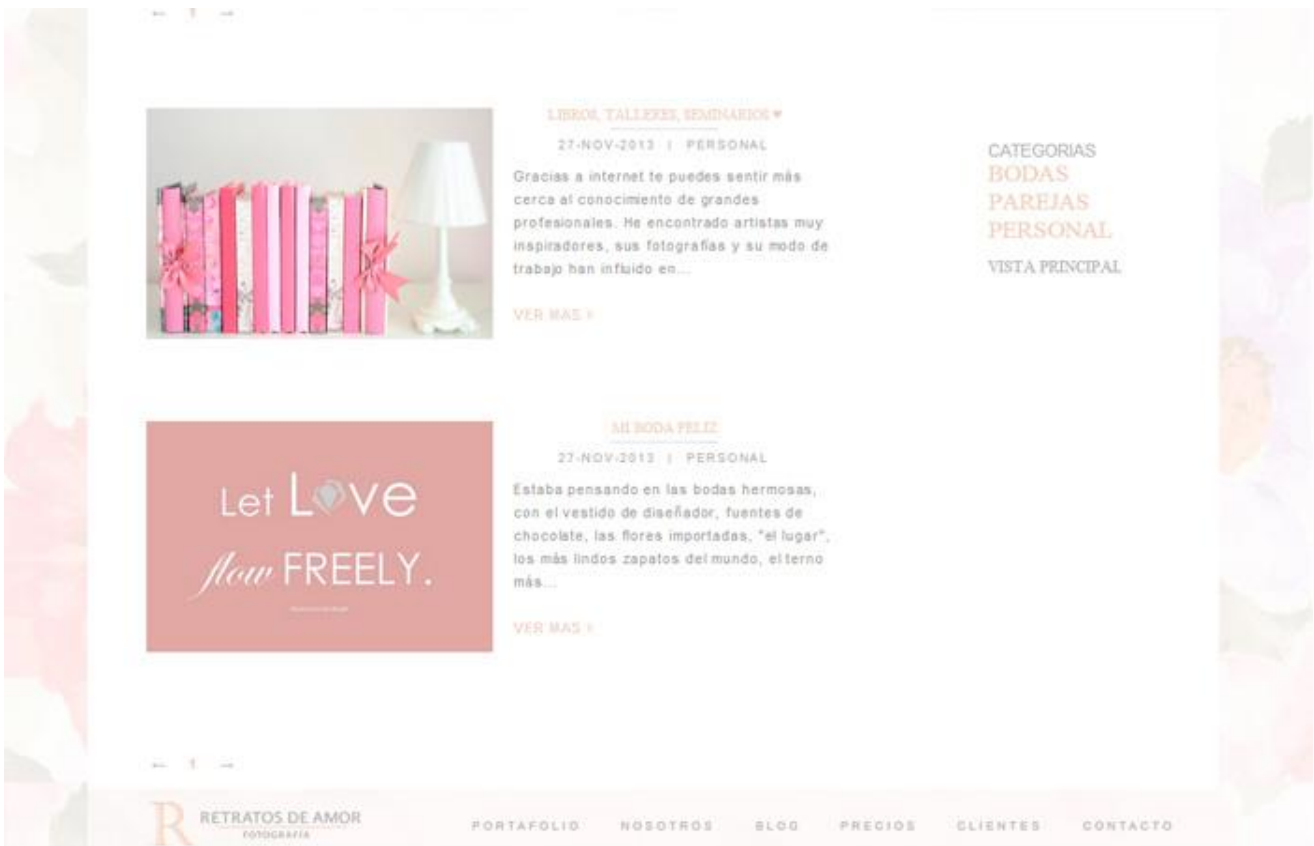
← 1 →

LIBROS, TALLERES, SEMINARIOS ♥

27-NOV-2013 | PERSONAL

Gracias a internet te puedes sentir más cerca al conocimiento de grandes profesionales. He encontrado artistas muy inspiradores, sus fotografías y su modo de trabajo han influido en...

VER MAS ›

CATEGORIAS
BODAS
PAREJAS
PERSONAL

VISTA PRINCIPAL

MI BODA FELIZ

27-NOV-2013 | PERSONAL

Let Love flow FREELY.

Estaba pensando en las bodas hermosas, con el vestido de diseñador, fuentes de chocolate, las flores importadas, "el lugar", los más lindos zapatos del mundo, el terno más...

VER MAS ›

← 1 →

R RETRATOS DE AMOR FOTOGRAFIA

PORTAFOLIO NOSOTROS BLOG PRECIOS CLIENTES CONTACTO